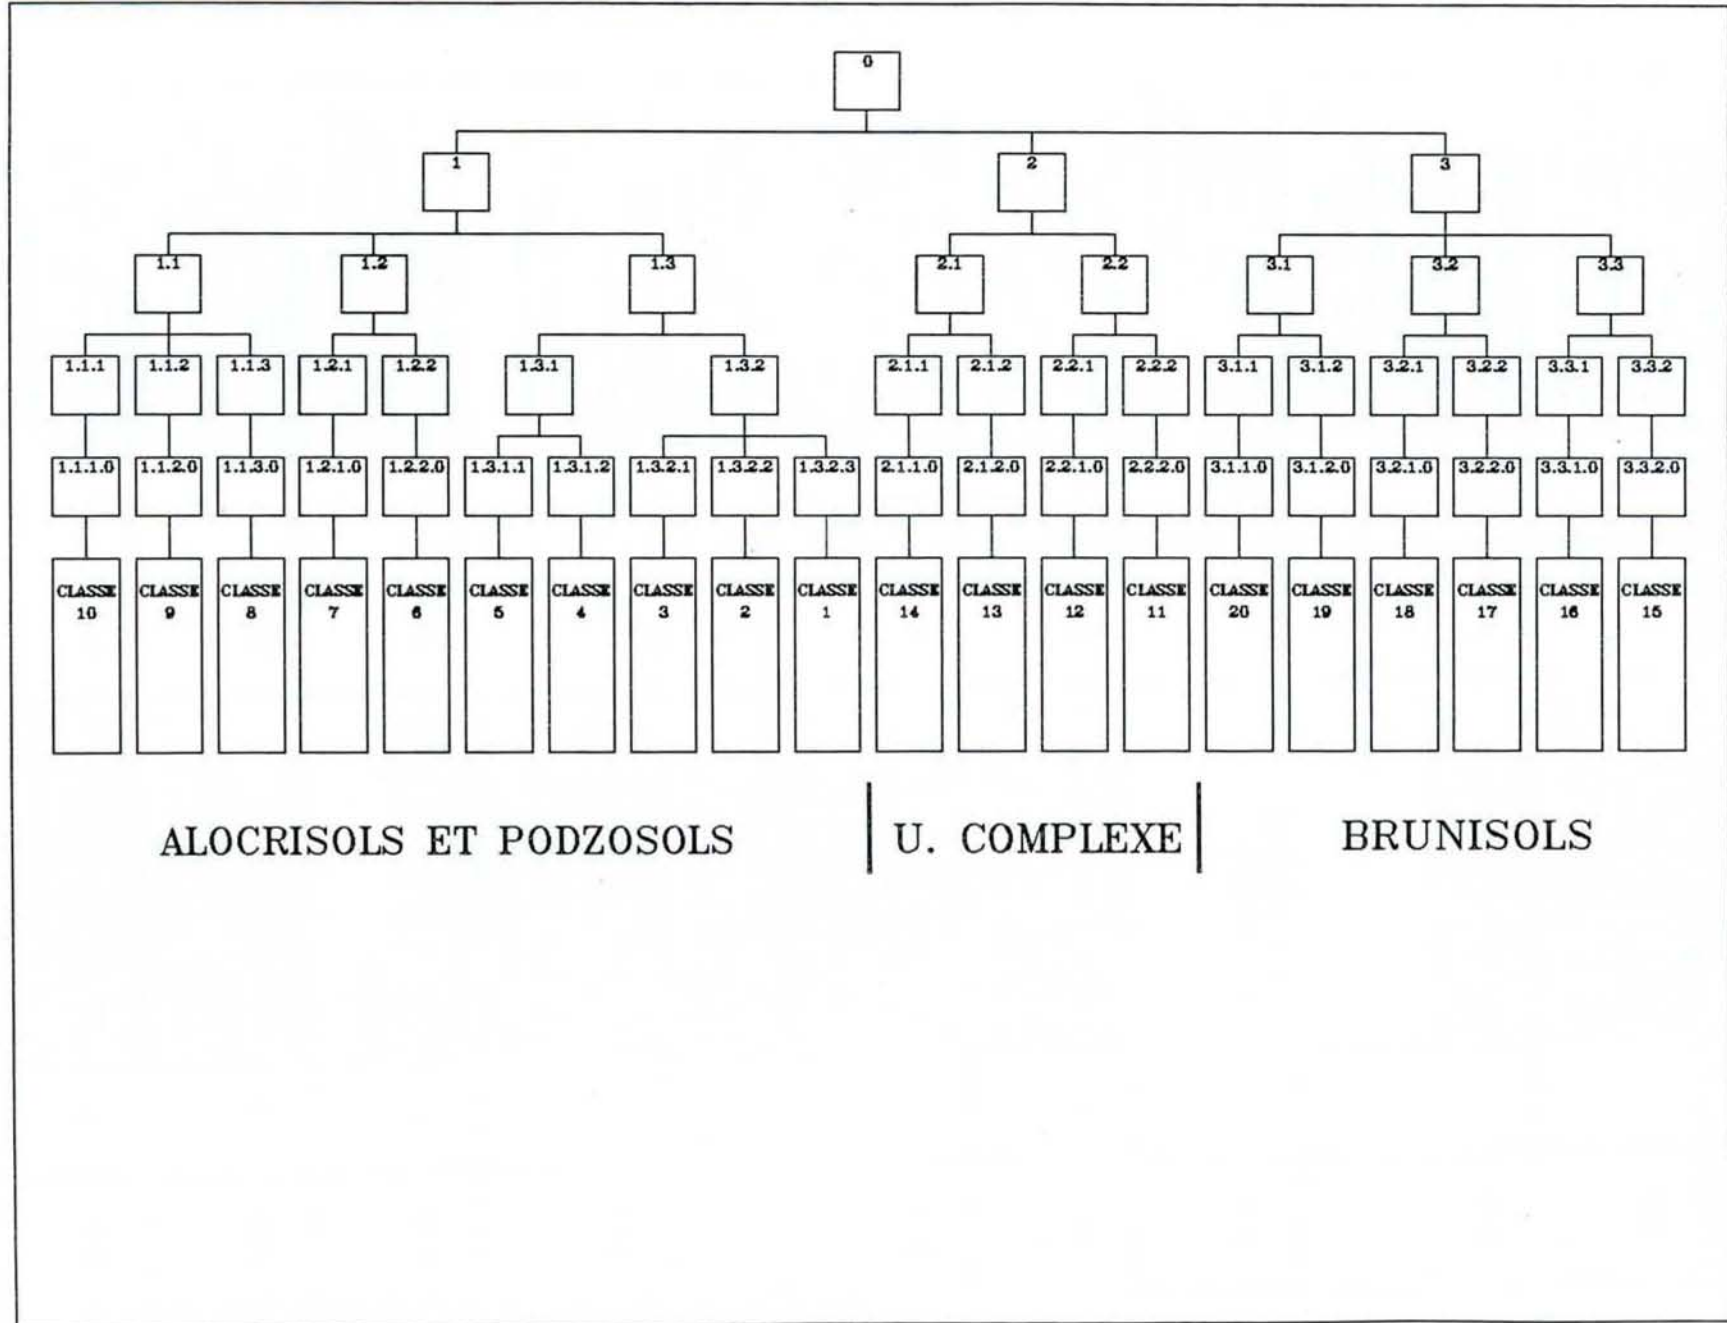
0

1

2

3

1.1

1.2

1.3

2.1

2.2

3.1

3.2

3.3

1.1.1 1.1.2 1.1.3 1.2.1 1.2.2 1.3.1 1.3.2 2.1.1 2.1.2 2.2.1 2.2.2 3.1.1 3.1.2 3.2.1 3.2.2 3.3.1 3.3.2

1.1.1.0 1.1.2.0 1.1.3.0 1.2.1.0 1.2.2.0 1.3.1.1 1.3.1.2 1.3.2.1 1.3.2.2 1.3.2.3 2.1.1.0 2.1.2.0 2.2.1.0 2.2.2.0 3.1.1.0 3.1.2.0 3.2.1.0 3.2.2.0 3.3.1.0 3.3.2.0

CLASSE 10 CLASSE 9 CLASSE 8 CLASSE 7 CLASSE 6 CLASSE 5 CLASSE 4 CLASSE 3 CLASSE 2 CLASSE 1 CLASSE 14 CLASSE 13 CLASSE 12 CLASSE 11 CLASSE 20 CLASSE 19 CLASSE 18 CLASSE 17 CLASSE 16 CLASSE 15

ALOCRISOLS ET PODZOSOLS

U. COMPLEXE

BRUNISOLS